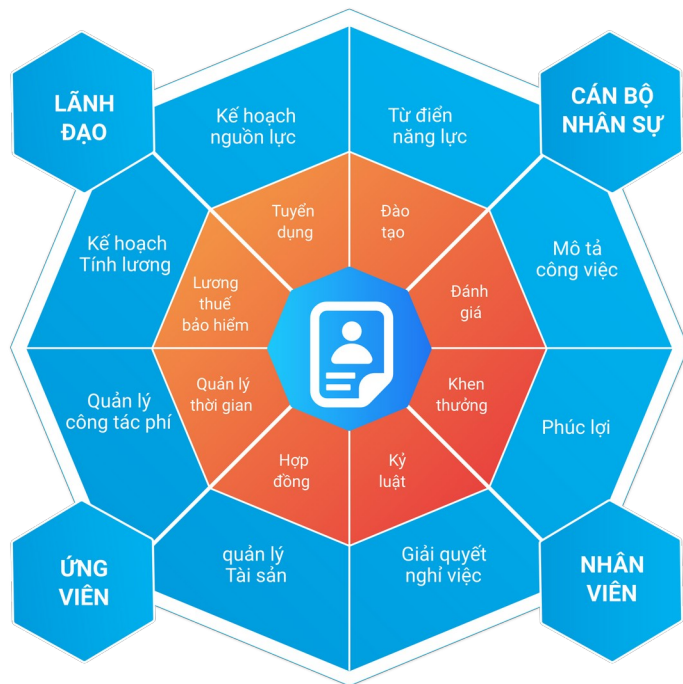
LÃNH ĐẠO

Kế hoạch nguồn lực

Từ điển năng lực

CÁN BỘ NHÂN SỰ

Kế hoạch Tính lương

Tuyển dụng

Đào tạo

Mô tả công việc

Lương thuế bảo hiểm

Đánh giá

Quản lý công tác phí

Quản lý thời gian

Khen thưởng

Phúc lợi

Hợp đồng

Kỷ luật

ỨNG VIÊN

quản lý Tài sản

Giải quyết nghỉ việc

NHÂN VIÊN